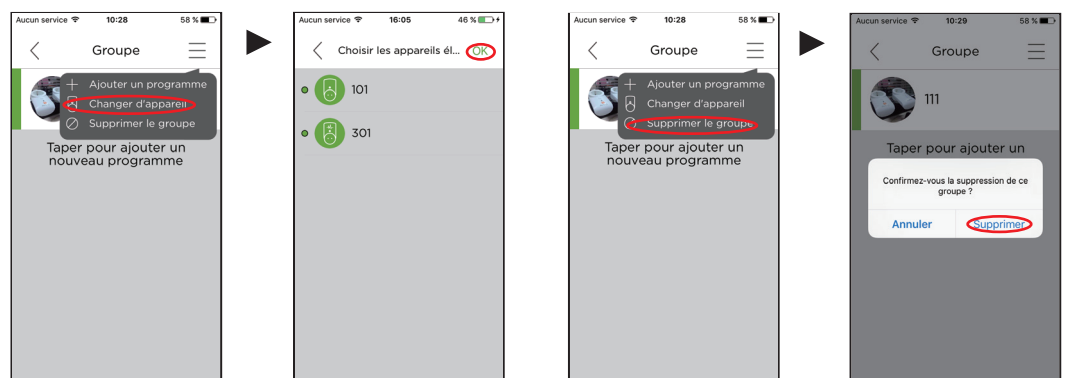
Aucun service 10:28 58 %
Groupe
Ajouter un programme
Changer d'appareil
Supprimer le groupe
Taper pour ajouter un nouveau programme

Aucun service 16:05 46 %
Choisir les appareils él...
OK
101
301

Aucun service 10:28 58 %
Groupe
Ajouter un programme
Changer d'appareil
Supprimer le groupe
Taper pour ajouter un nouveau programme

Aucun service 10:29 58 %
Groupe
111
Taper pour ajouter un
Confirmez-vous la suppression de ce groupe ?
Annuler
Supprimer